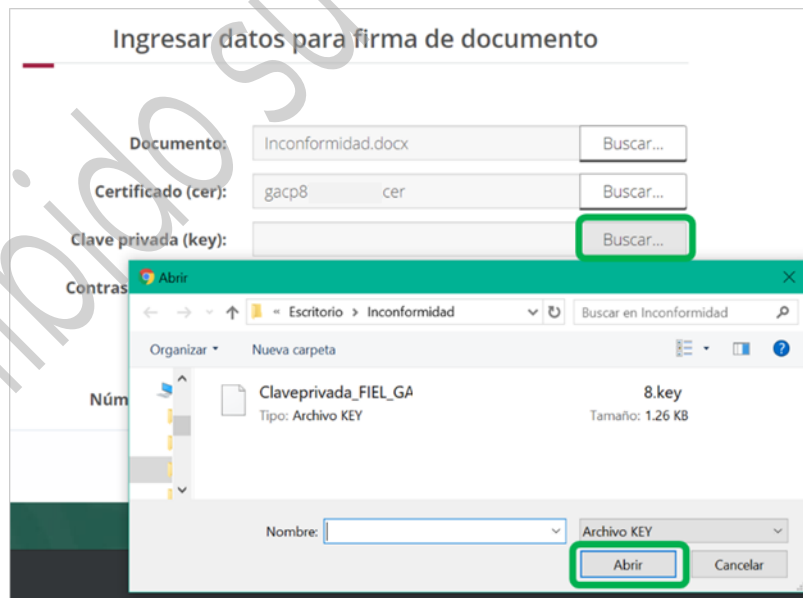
Ingresar datos para firma de documento

Documento: Inconformidad.docx Buscar...

Certificado (cer): gacp8 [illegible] cer Buscar...

Clave privada (key): Buscar...

Contras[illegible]

Núm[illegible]

Abrir

« Escritorio › Inconformidad

Buscar en Inconformidad

Organizar ▾ Nueva carpeta

Claveprivada_FIEL_GA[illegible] 8.key
Tipo: Archivo KEY Tamaño: 1.26 KB

Nombre:

Archivo KEY

Abrir Cancelar

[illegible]ido su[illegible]